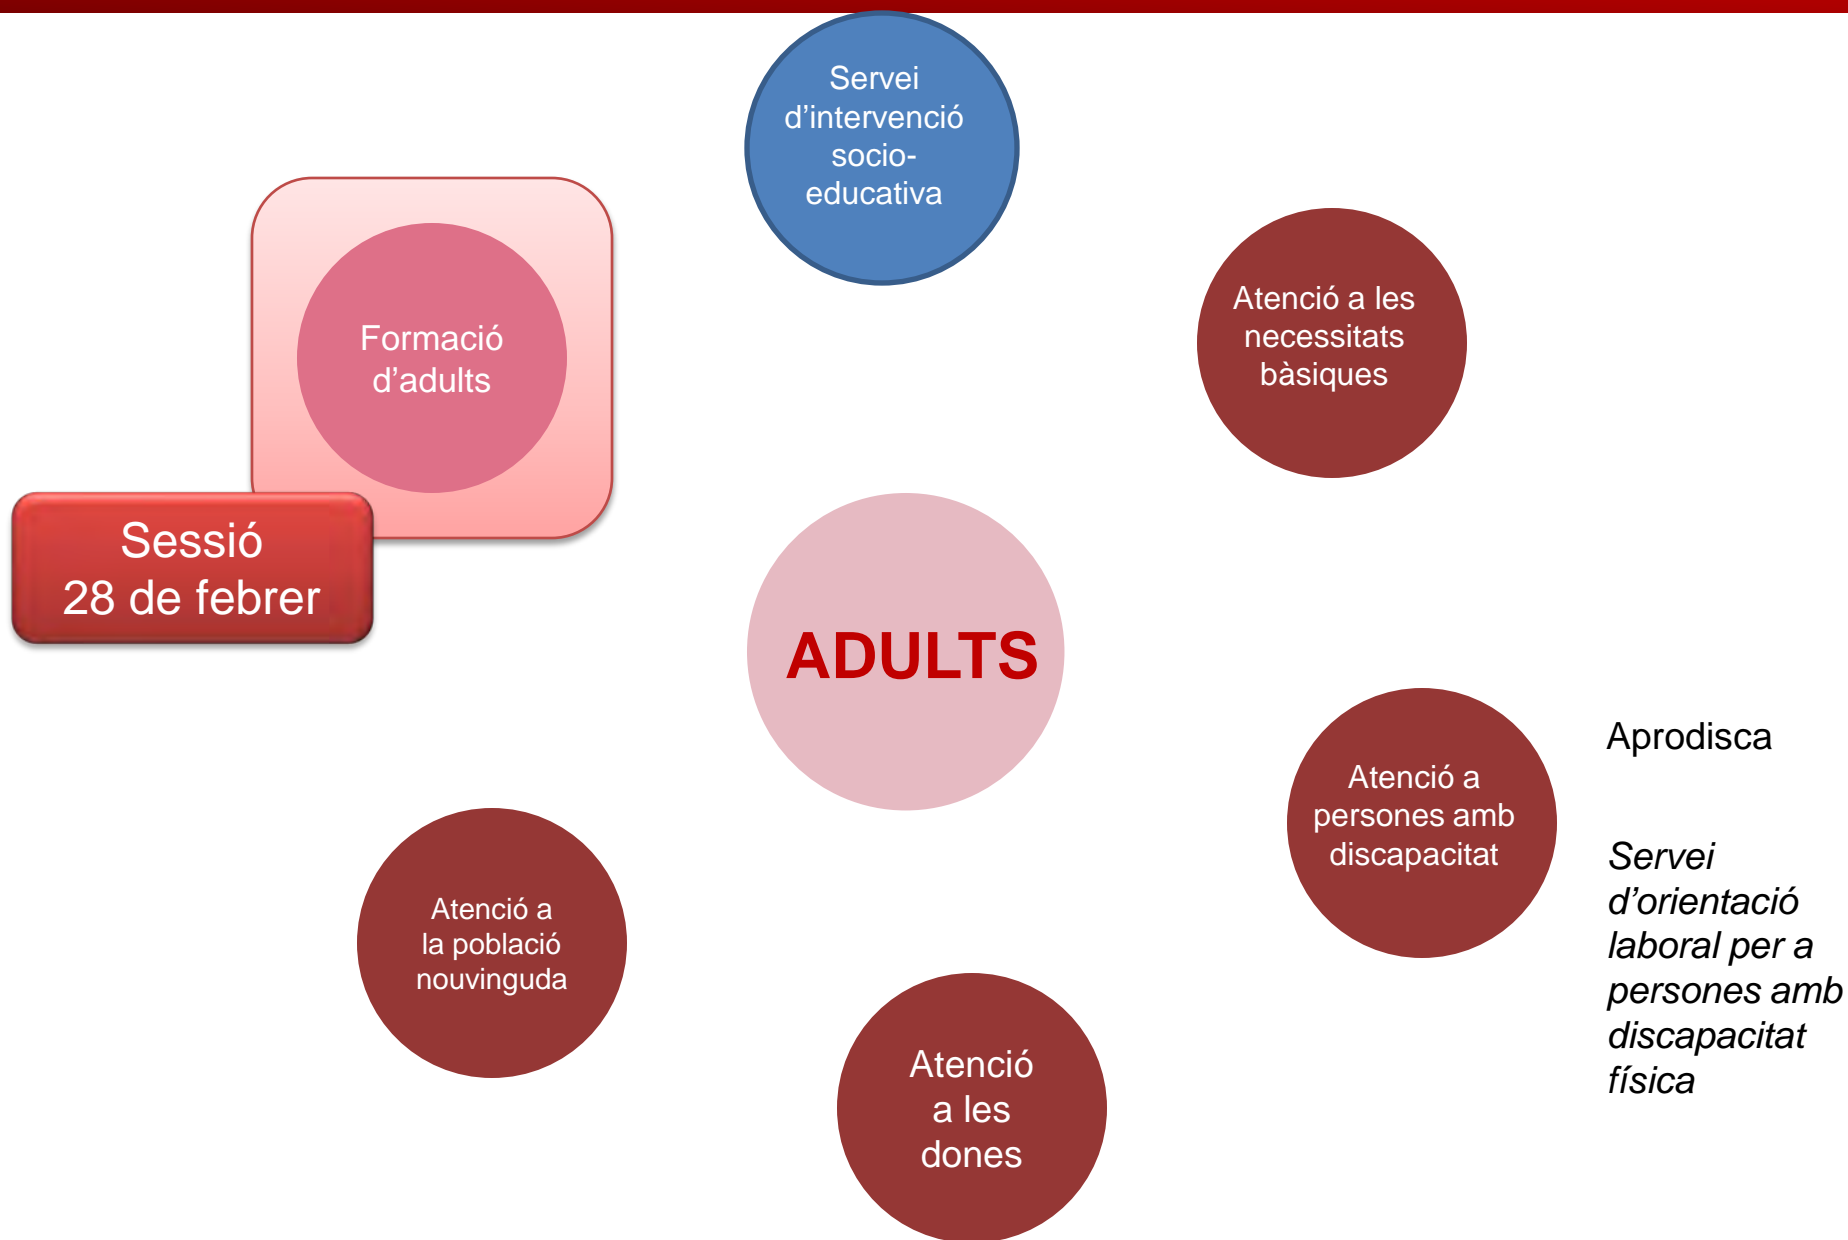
Servei d’intervenció socio-educativa

Formació d’adults

Sessió 28 de febrer

Atenció a les necessitats bàsiques

ADULTS

Atenció a persones amb discapacitat

Aprodisca

Servei d’orientació laboral per a persones amb discapacitat física

Atenció a la població nouvinguda

Atenció a les dones